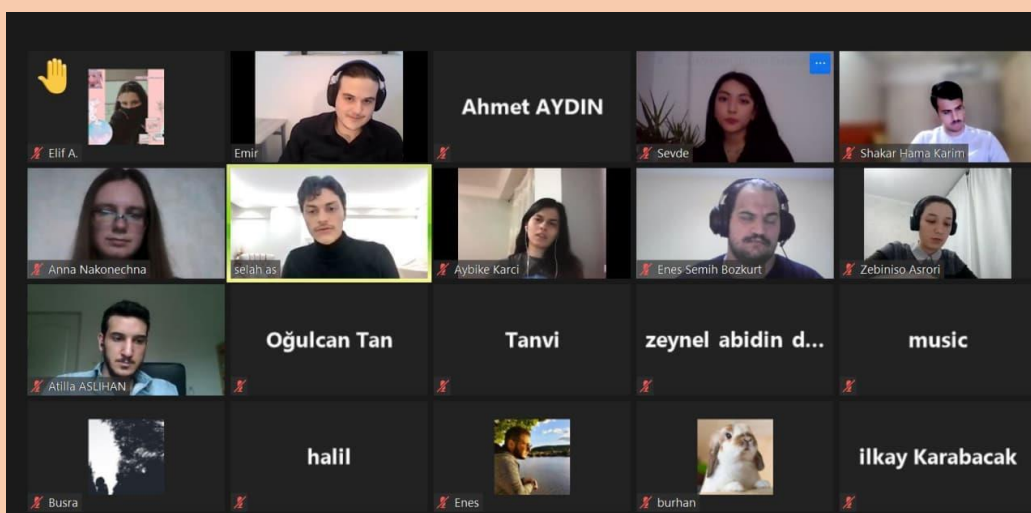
Elif A.

Emir

Ahmet AYDIN

Sevde

Shakar Hama Karim

Anna Nakonechna

selah as

Aybike Karci

Enes Semih Bozkurt

Zebiniso Asrori

Atilla ASLIHAN

Oğulcan Tan

Tanvi

zeynel abidin d...

music

Busra

halil

Enes

burhan

ilkay Karabacak